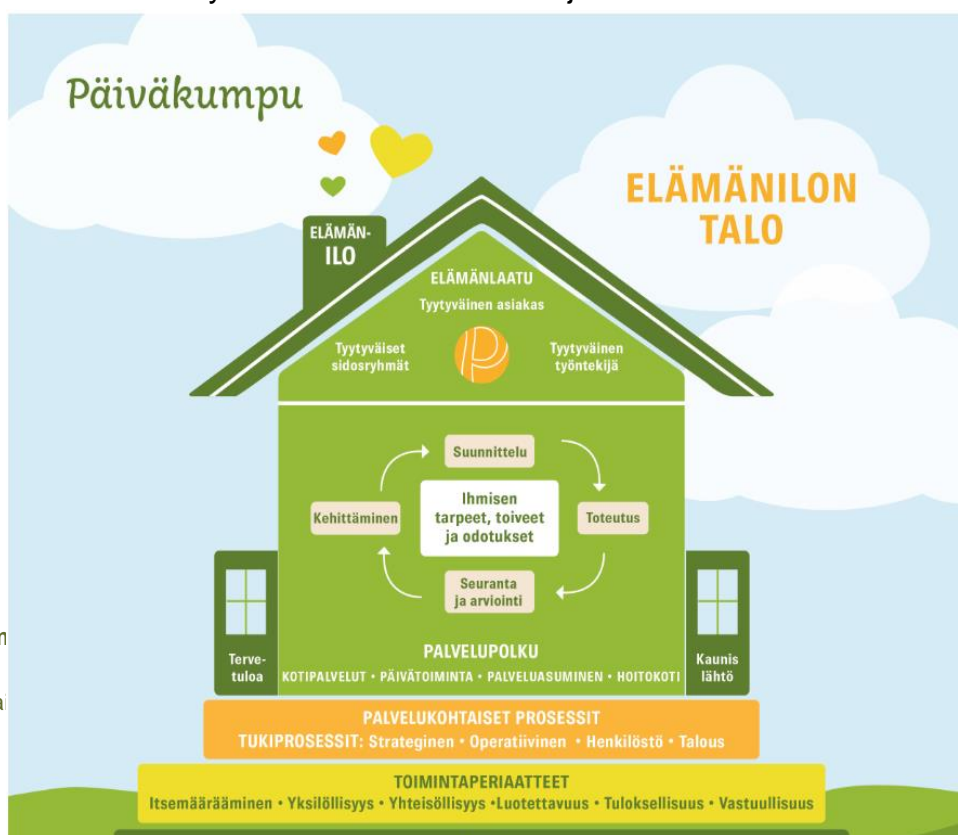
Päiväkumpu

ELÄMÄNILON TALO

ELÄMÄN-ILO

ELÄMÄNLAATU

Tyytyväinen asiakas

Tyytyväiset sidosryhmät

Tyytyväinen työntekijä

Suunnittelu

Kehittäminen

Ihmisen tarpeet, toiveet ja odotukset

Toteutus

Seuranta ja arviointi

Terve-tuloa

PALVELUPOLKU

KOTIPALVELUT • PÄIVÄTOIMINTA • PALVELUASUMINEN • HOITOKOTI

Kaunis lähtö

PALVELUKOHTAISET PROSESSIT

TUKIPROSESSIT: Strateginen • Operatiivinen • Henkilöstö • Talous

TOIMINTAPERIAATTEET

Itsemäärääminen • Yksilöllisyys • Yhteisöllisyys •Luotettavuus • Tuloksellisuus • Vastuullisuus